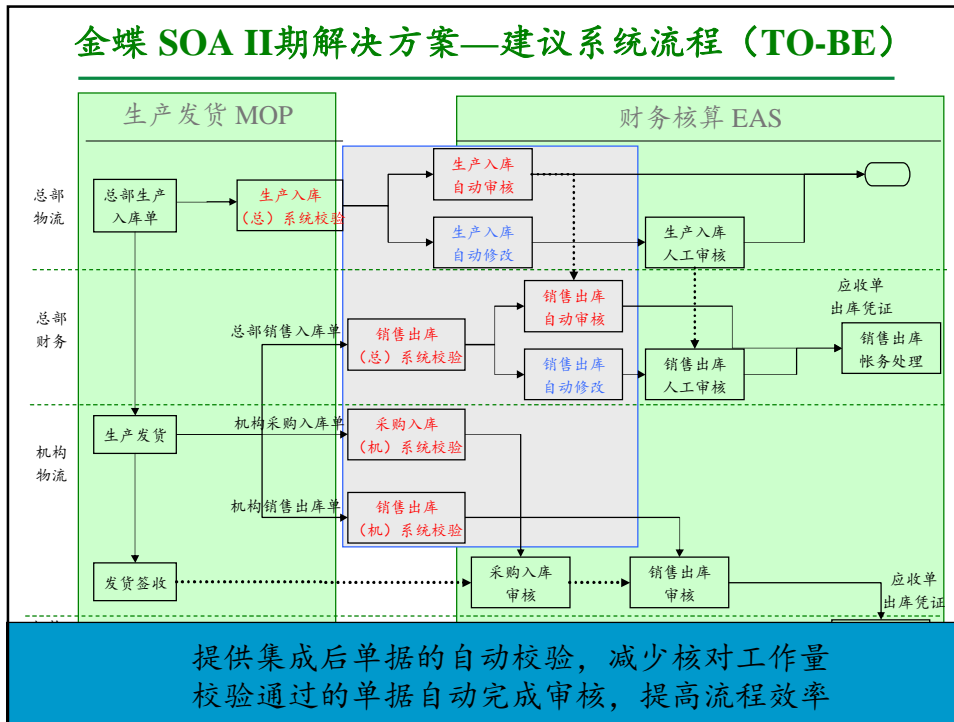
金蝶 SOA II期解决方案—建议系统流程（TO-BE）

生产发货 MOP

财务核算 EAS

总部物流

总部财务

机构物流

总部生产入库单

生产入库（总）系统校验

生产入库自动审核

生产入库自动修改

生产入库人工审核

总部销售入库单

销售出库（总）系统校验

销售出库自动审核

销售出库自动修改

销售出库人工审核

应收单出库凭证

销售出库帐务处理

生产发货

机构采购入库单

采购入库（机）系统校验

机构销售出库单

销售出库（机）系统校验

发货签收

采购入库审核

销售出库审核

应收单出库凭证

提供集成后单据的自动校验，减少核对工作量
校验通过的单据自动完成审核，提高流程效率